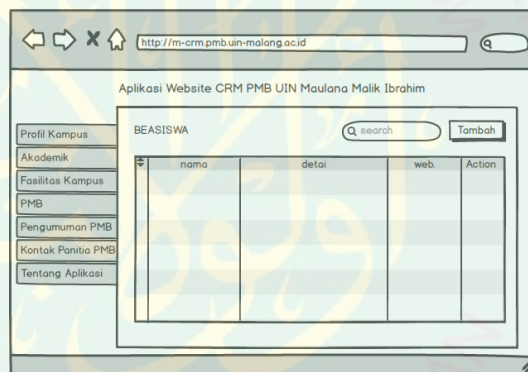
http://m-crm.pmb.uin-malang.ac.id

Aplikasi Website CRM PMB UIN Maulana Malik Ibrahim

Profil Kampus
Akademik
Fasilitas Kampus
PMB
Pengumuman PMB
Kontak Panitia PMB
Tentang Aplikasi

BEASISWA

search

Tambah

| nama | detai | web. | Action |
|---|---|---|---|
| | | | |